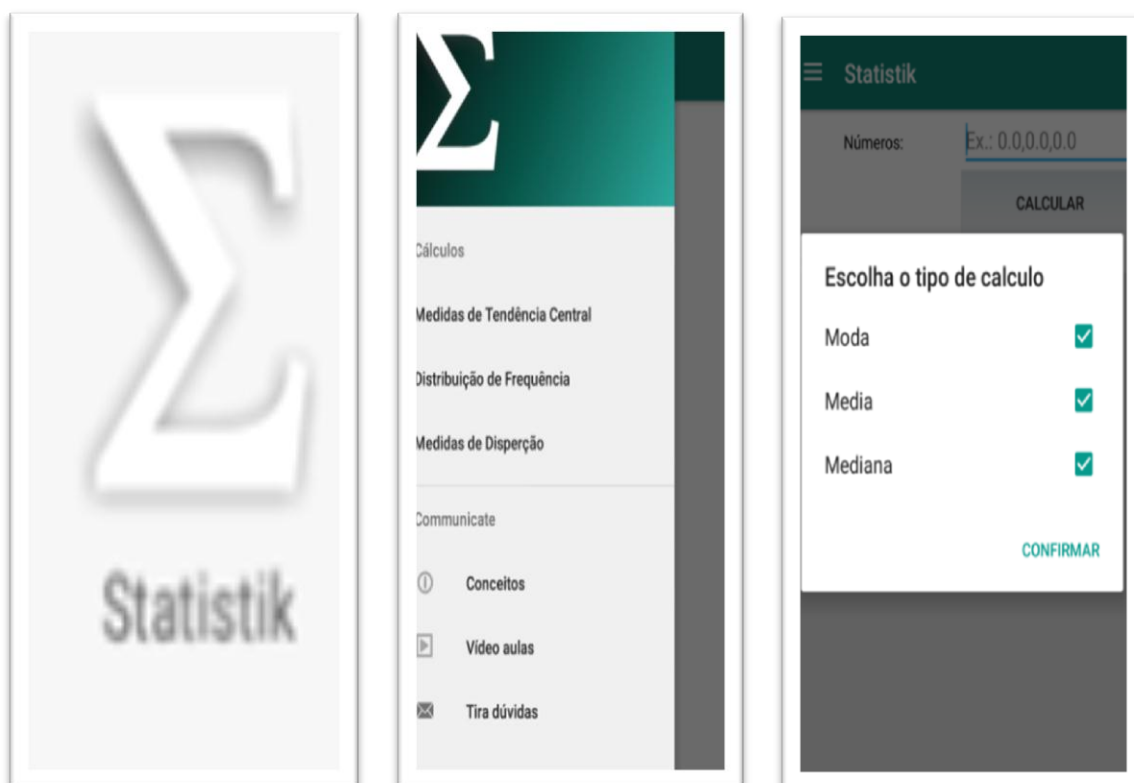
Σ

Statistik

Σ

Cálculos

Medidas de Tendência Central

Distribuição de Frequência

Medidas de Disperção

Communicate

Conceitos

Vídeo aulas

Tira dúvidas

Statistik

Números:

Ex.: 0.0,0.0,0.0

CALCULAR

Escolha o tipo de calculo

Moda

Media

Mediana

CONFIRMAR